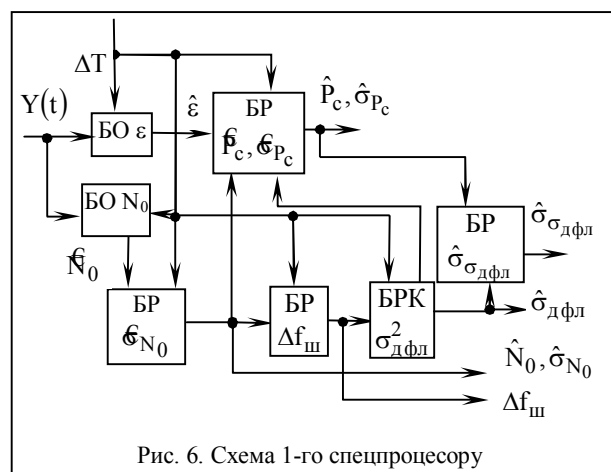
$\Delta T$

$Y(t)$

БО $\varepsilon$

$\hat{\varepsilon}$

БР
$\hat{P}_c, \hat{\sigma}_{P_c}$

$\hat{P}_c, \hat{\sigma}_{P_c}$

БО $N_0$

$\hat{N}_0$

БР
$\hat{\sigma}_{\sigma_{дфл}}$

БР
$\hat{\sigma}_{N_0}$

БР
$\Delta f_ш$

БРК
$\sigma^2_{дфл}$

$\hat{\sigma}_{дфл}$

$\hat{N}_0, \hat{\sigma}_{N_0}$

$\Delta f_ш$

Рис. 6. Схема 1-го спецпроцесору